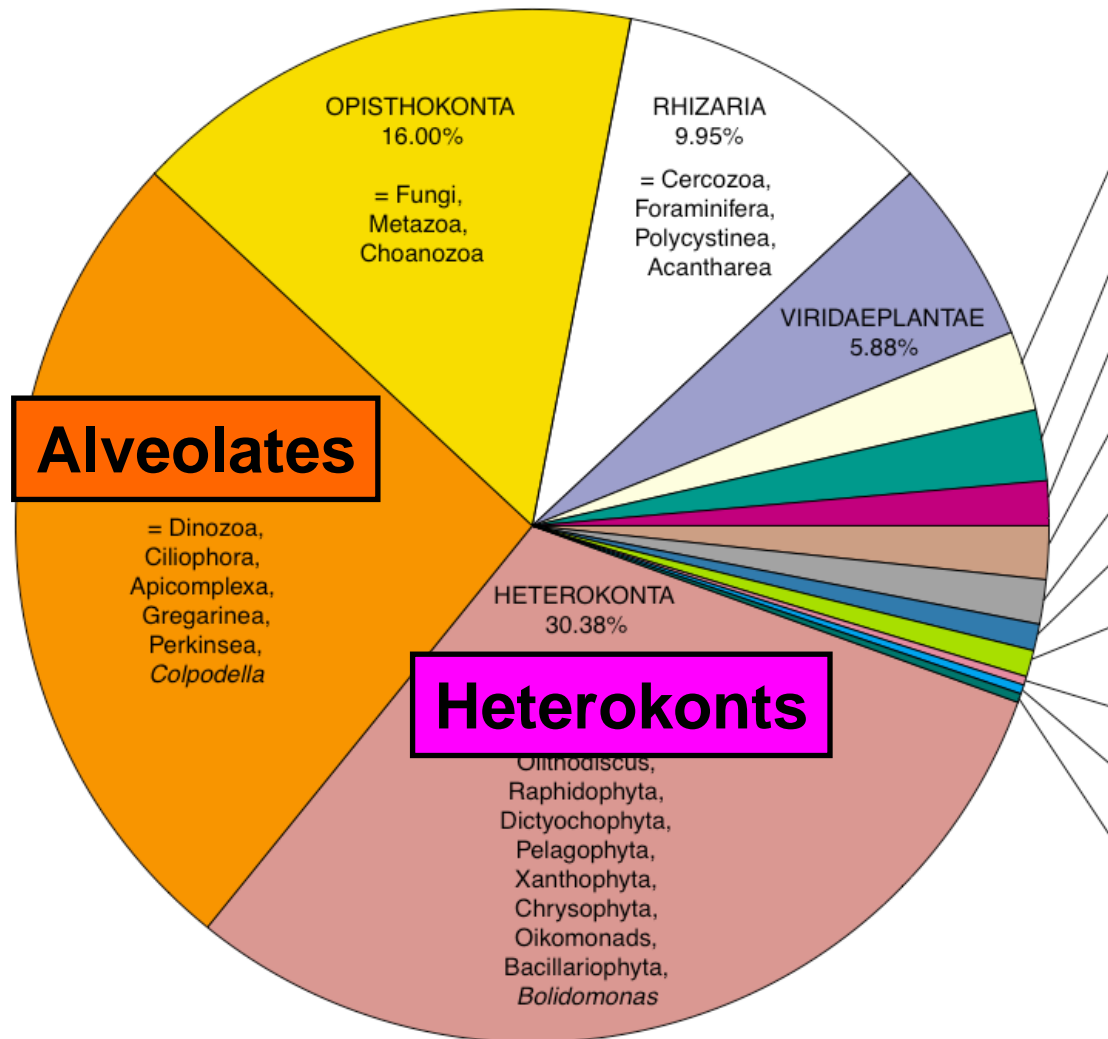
OPISTHOKONTA
16.00%

= Fungi,
Metazoa,
Choanozoa

RHIZARIA
9.95%

= Cercozoa,
Foraminifera,
Polycystinea,
Acantharea

VIRIDAEPLANTAE
5.88%

Alveolates

= Dinozoa,
Ciliophora,
Apicomplexa,
Gregarinea,
Perkinsea,
*Colpodella*

HETEROKONTA
30.38%

Heterokonts

Olithodiscus,
Raphidophyta,
Dictyochophyta,
Pelagophyta,
Xanthophyta,
Chrysophyta,
Oikomonads,
Bacillariophyta,
*Bolidomonas*